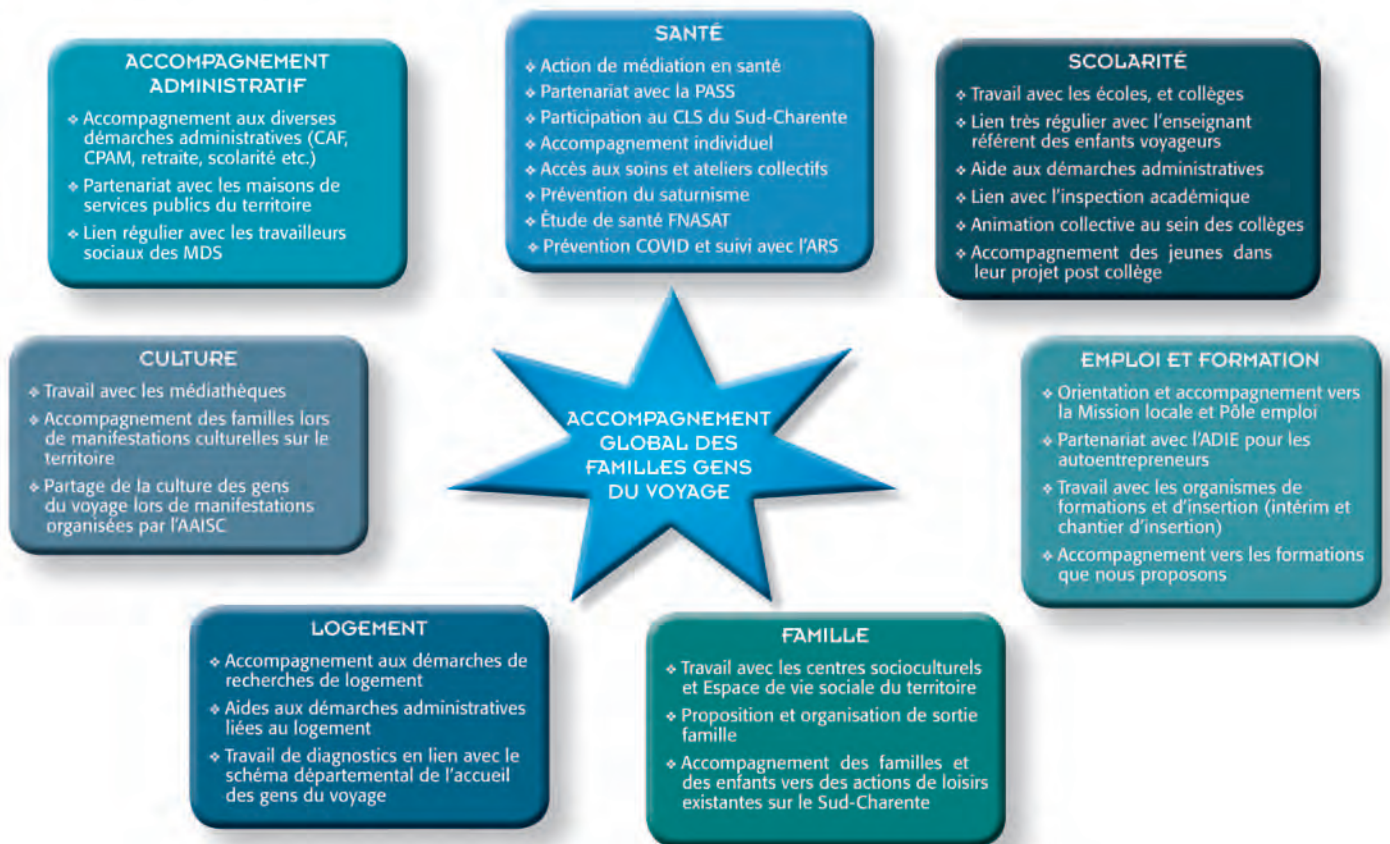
ACCOMPAGNEMENT ADMINISTRATIF

❖ Accompagnement aux diverses démarches administratives (CAF, CPAM, retraite, scolarité etc.)
❖ Partenariat avec les maisons de services publics du territoire
❖ Lien régulier avec les travailleurs sociaux des MDS

SANTÉ

❖ Action de médiation en santé
❖ Partenariat avec la PASS
❖ Participation au CLS du Sud-Charente
❖ Accompagnement individuel
❖ Accès aux soins et ateliers collectifs
❖ Prévention du saturnisme
❖ Étude de santé FNASAT
❖ Prévention COVID et suivi avec l'ARS

SCOLARITÉ

❖ Travail avec les écoles, et collèges
❖ Lien très régulier avec l'enseignant référent des enfants voyageurs
❖ Aide aux démarches administratives
❖ Lien avec l'inspection académique
❖ Animation collective au sein des collèges
❖ Accompagnement des jeunes dans leur projet post collège

CULTURE

❖ Travail avec les médiathèques
❖ Accompagnement des familles lors de manifestations culturelles sur le territoire
❖ Partage de la culture des gens du voyage lors de manifestations organisées par l'AAISC

ACCOMPAGNEMENT GLOBAL DES FAMILLES GENS DU VOYAGE

EMPLOI ET FORMATION

❖ Orientation et accompagnement vers la Mission locale et Pôle emploi
❖ Partenariat avec l'ADIE pour les autoentrepreneurs
❖ Travail avec les organismes de formations et d'insertion (intérim et chantier d'insertion)
❖ Accompagnement vers les formations que nous proposons

LOGEMENT

❖ Accompagnement aux démarches de recherches de logement
❖ Aides aux démarches administratives liées au logement
❖ Travail de diagnostics en lien avec le schéma départemental de l'accueil des gens du voyage

FAMILLE

❖ Travail avec les centres socioculturels et Espace de vie sociale du territoire
❖ Proposition et organisation de sortie famille
❖ Accompagnement des familles et des enfants vers des actions de loisirs existantes sur le Sud-Charente